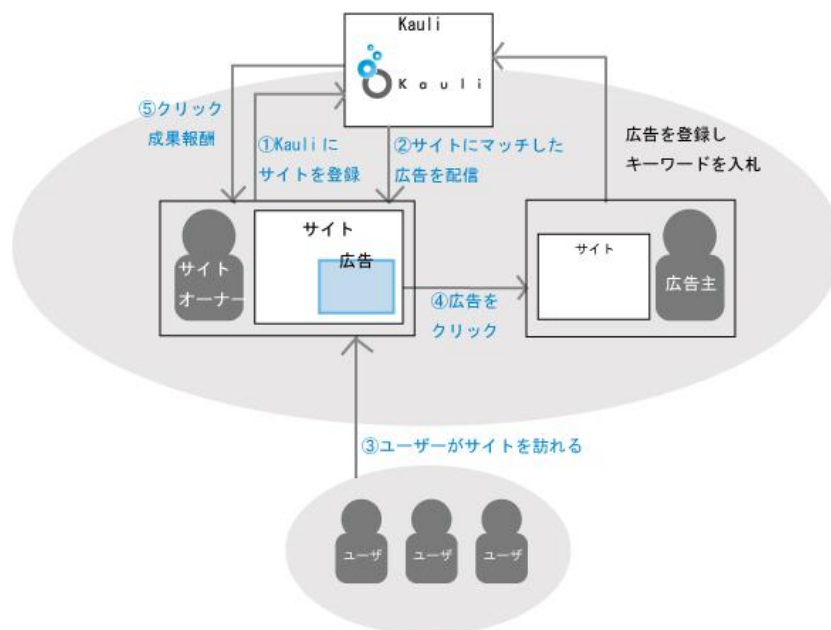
Kauli

Kauli

⑤クリック
成果報酬

①Kauliに
サイトを登録

②サイトにマッチした
広告を配信

広告を登録し
キーワードを入札

サイト
オーナー

サイト

広告

④広告を
クリック

サイト

広告主

③ユーザーがサイトを訪れる

ユーザ

ユーザ

ユーザ